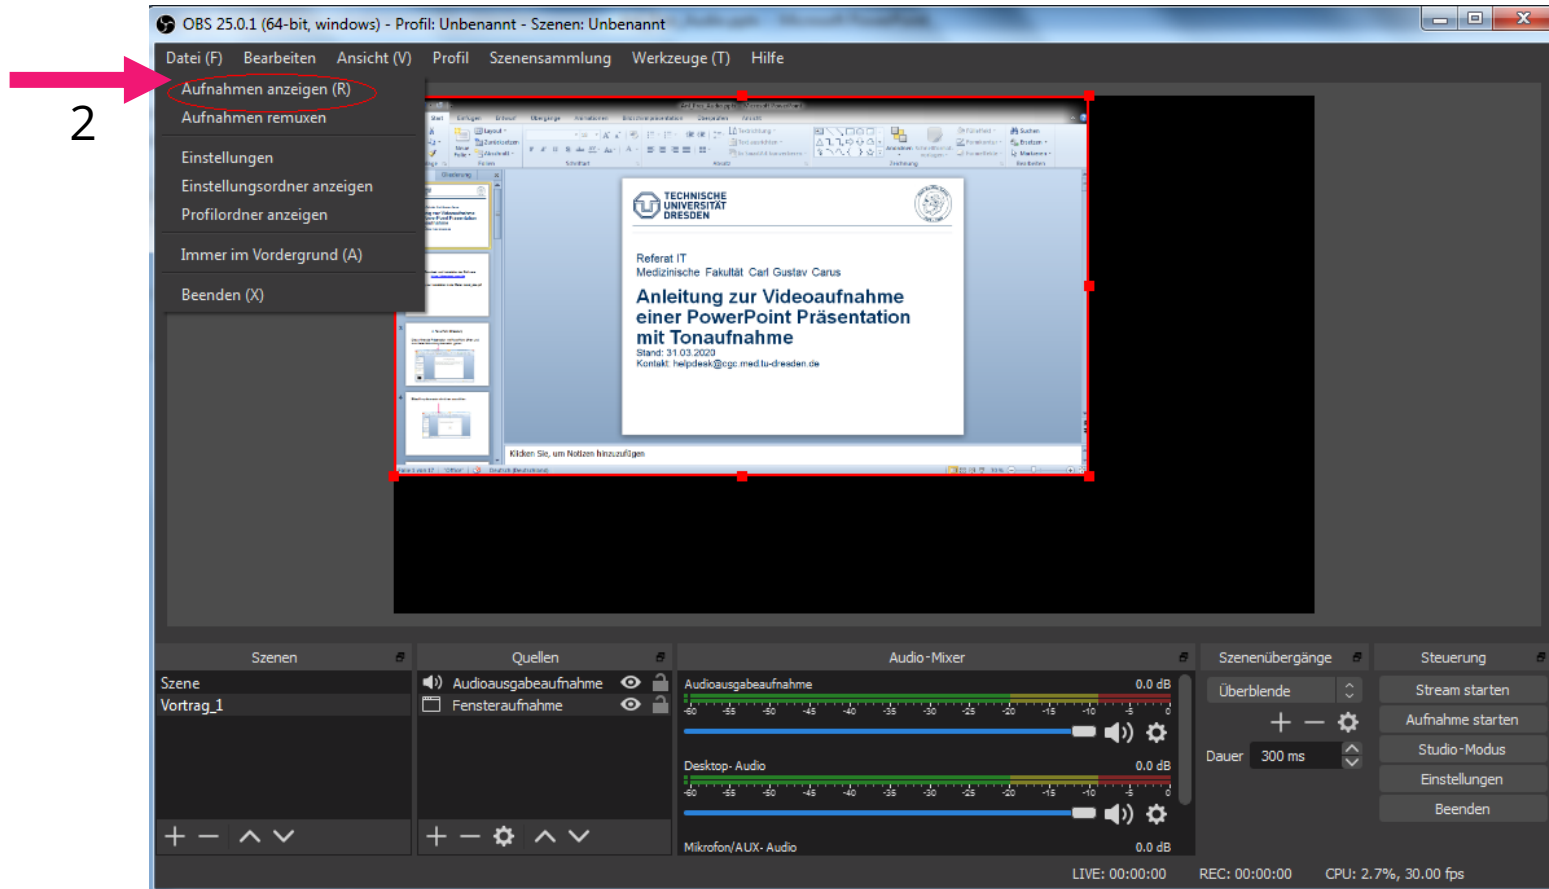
OBS 25.0.1 (64-bit, windows) - Profil: Unbenannt - Szenen: Unbenannt

Datei (F) Bearbeiten Ansicht (V) Profil Szenensammlung Werkzeuge (T) Hilfe

2

Aufnahmen anzeigen (R)
Aufnahmen remuxen
Einstellungen
Einstellungsordner anzeigen
Profilordner anzeigen
Immer im Vordergrund (A)
Beenden (X)

TECHNISCHE UNIVERSITÄT DRESDEN

Referat IT
Medizinische Fakultät Carl Gustav Carus

Anleitung zur Videoaufnahme einer PowerPoint Präsentation mit Tonaufnahme
Stand: 31.03.2020
Kontakt: helpdesk@cgc.med.tu-dresden.de

Klicken Sie, um Notizen hinzuzufügen

Szenen
Szene
Vortrag_1

Quellen
Audioausgabeaufnahme
Fensteraufnahme

Audio-Mixer
Audioausgabeaufnahme 0.0 dB
-60 -55 -50 -45 -40 -35 -30 -25 -20 -15 -10 -5 0
Desktop-Audio 0.0 dB
-60 -55 -50 -45 -40 -35 -30 -25 -20 -15 -10 -5 0
Mikrofon/AUX-Audio 0.0 dB

Szenenübergänge
Überblende
Dauer 300 ms

Steuerung
Stream starten
Aufnahme starten
Studio-Modus
Einstellungen
Beenden

LIVE: 00:00:00 REC: 00:00:00 CPU: 2.7%, 30.00 fps